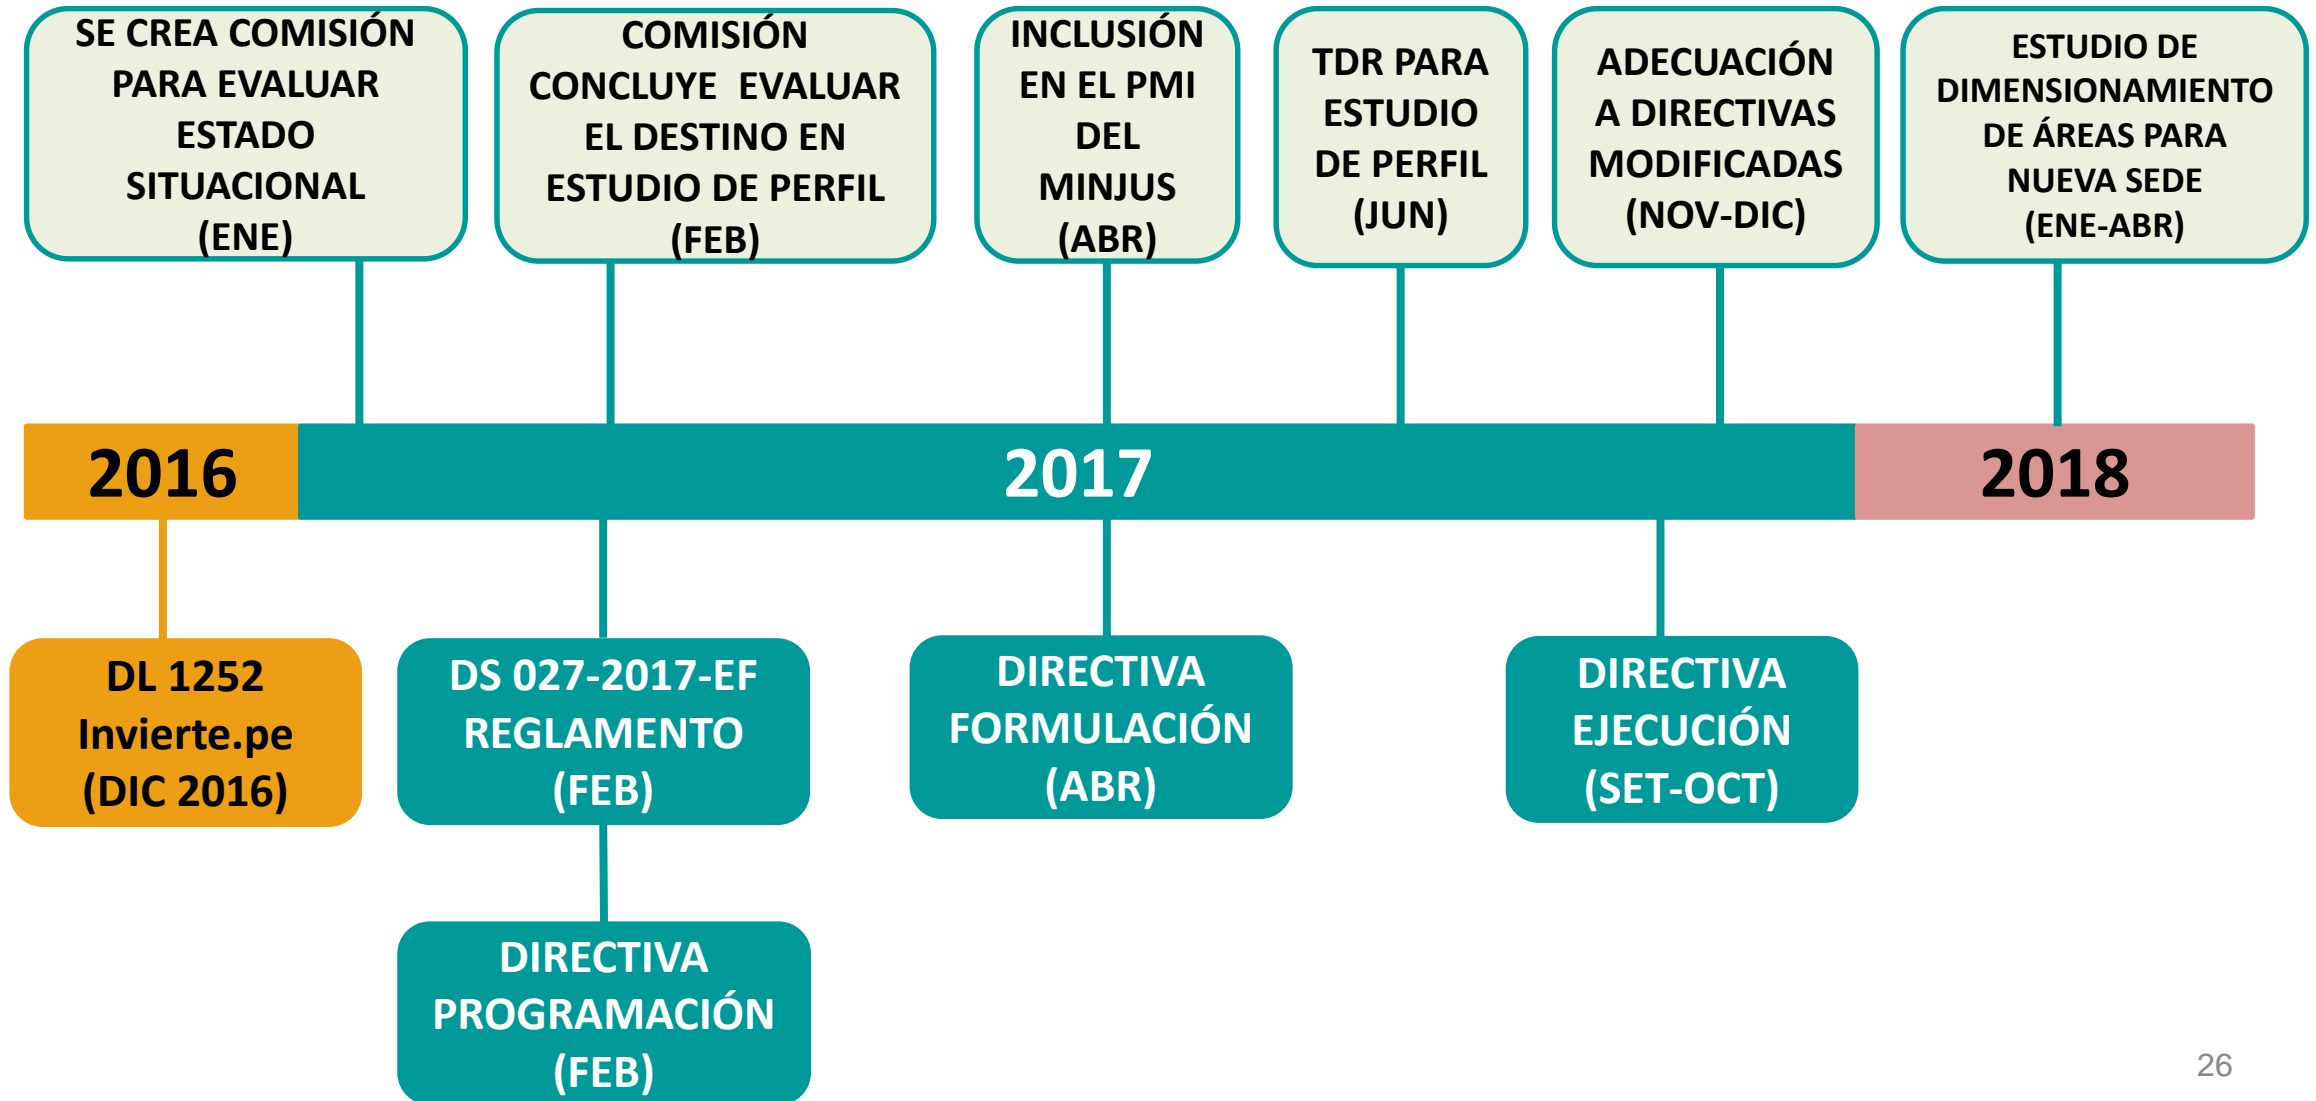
SE CREA COMISIÓN PARA EVALUAR ESTADO SITUACIONAL (ENE)

COMISIÓN CONCLUYE EVALUAR EL DESTINO EN ESTUDIO DE PERFIL (FEB)

INCLUSIÓN EN EL PMI DEL MINJUS (ABR)

TDR PARA ESTUDIO DE PERFIL (JUN)

ADECUACIÓN A DIRECTIVAS MODIFICADAS (NOV-DIC)

ESTUDIO DE DIMENSIONAMIENTO DE ÁREAS PARA NUEVA SEDE (ENE-ABR)

2016

2017

2018

DL 1252 Invierte.pe (DIC 2016)

DS 027-2017-EF REGLAMENTO (FEB)

DIRECTIVA FORMULACIÓN (ABR)

DIRECTIVA EJECUCIÓN (SET-OCT)

DIRECTIVA PROGRAMACIÓN (FEB)

26